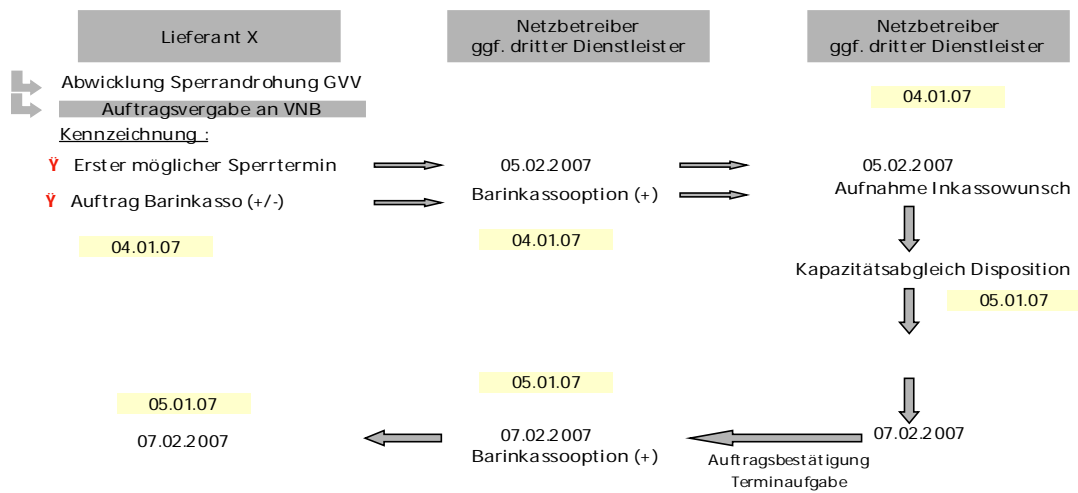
Lieferant X

Netzbetreiber
ggf. dritter Dienstleister

Netzbetreiber
ggf. dritter Dienstleister

Abwicklung Sperrandrohung GVV

Auftragsvergabe an VNB

04.01.07

Kennzeichnung :

Ÿ Erster möglicher Sperrtermin

05.02.2007

05.02.2007

Ÿ Auftrag Barinkasso (+/-)

Barinkassooption (+)

Aufnahme Inkassowunsch

04.01.07

04.01.07

Kapazitätsabgleich Disposition

05.01.07

05.01.07

05.01.07

07.02.2007

07.02.2007
Barinkassooption (+)

07.02.2007

Auftragsbestätigung
Terminaufgabe